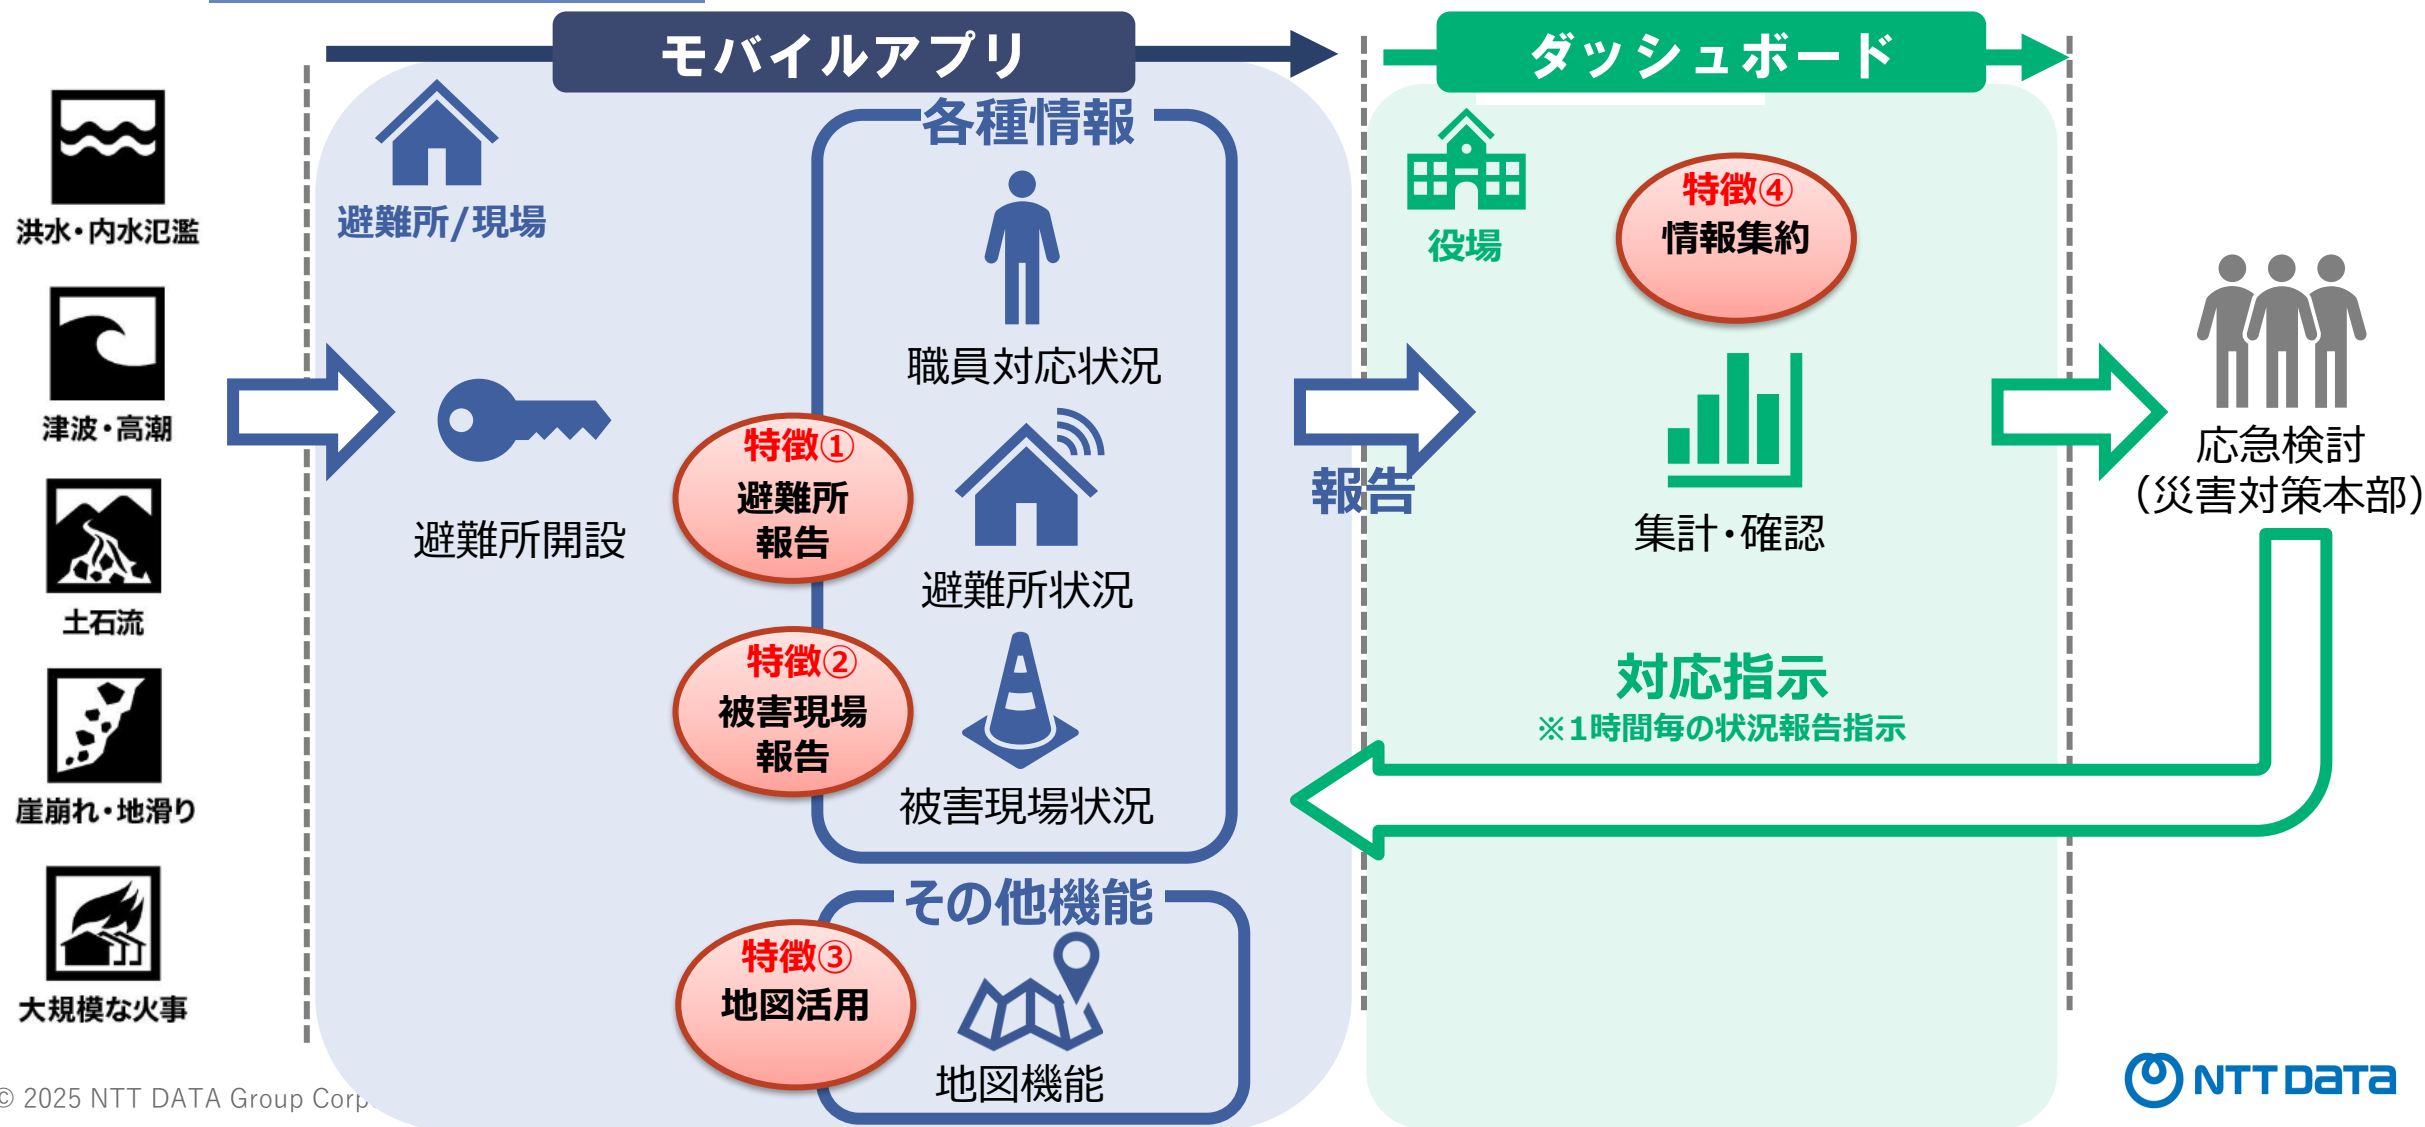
モバイルアプリ

ダッシュボード

洪水・内水氾濫

津波・高潮

土石流

崖崩れ・地滑り

大規模な火事

避難所/現場

避難所開設

各種情報

職員対応状況

避難所状況

被害現場状況

特徴①
避難所
報告

特徴②
被害現場
報告

その他機能

特徴③
地図活用

地図機能

報告

役場

特徴④
情報集約

集計・確認

対応指示
※1時間毎の状況報告指示

応急検討
(災害対策本部)

© 2025 NTT DATA Group Corp

NTT DATA